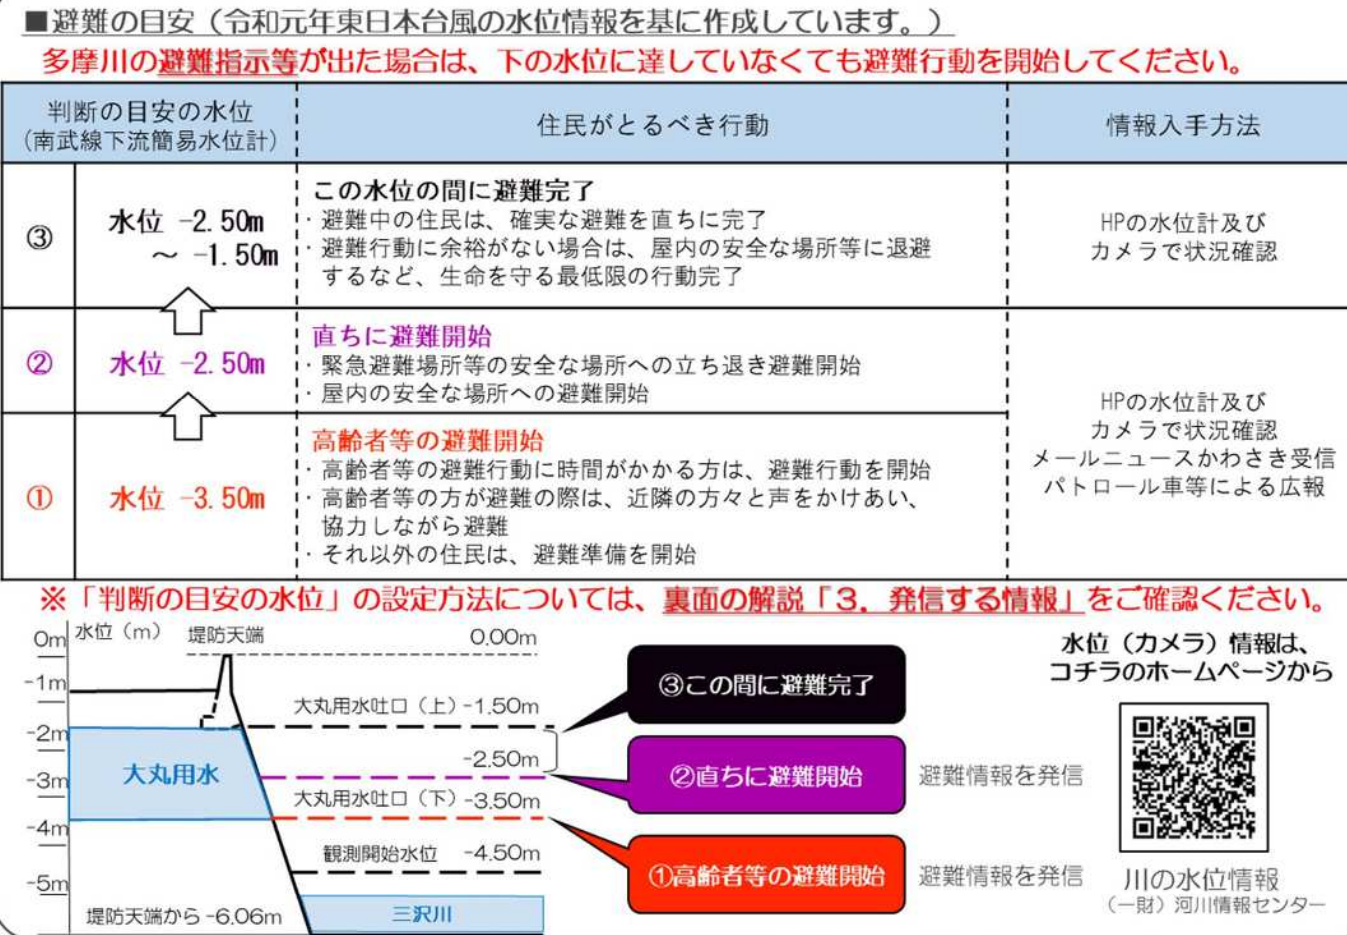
■避難の目安（令和元年東日本台風の水位情報を基に作成しています。）
多摩川の避難指示等が出た場合は、下の水位に達していなくても避難行動を開始してください。

| 判断の目安の水位（南武線下流簡易水位計） | | 住民がとるべき行動 | 情報入手方法 |
|---|---|---|---|
| ③ | 水位 −2.50m ～ −1.50m | この水位の間に避難完了<br>・避難中の住民は、確実な避難を直ちに完了<br>・避難行動に余裕がない場合は、屋内の安全な場所等に退避するなど、生命を守る最低限の行動完了 | HPの水位計及びカメラで状況確認 |
| ② | 水位 −2.50m | 直ちに避難開始<br>・緊急避難場所等の安全な場所への立ち退き避難開始<br>・屋内の安全な場所への避難開始 | HPの水位計及びカメラで状況確認<br>メールニュースかわさき受信<br>パトロール車等による広報 |
| ① | 水位 −3.50m | 高齢者等の避難開始<br>・高齢者等の避難行動に時間がかかる方は、避難行動を開始<br>・高齢者等の方が避難の際は、近隣の方々と声をかけあい、協力しながら避難<br>・それ以外の住民は、避難準備を開始 | |

※「判断の目安の水位」の設定方法については、裏面の解説「3．発信する情報」をご確認ください。

0m 水位（m） 堤防天端 0.00m
-1m
-2m 大丸用水吐口（上）-1.50m
-3m 大丸用水 -2.50m
大丸用水吐口（下）-3.50m
-4m
観測開始水位 -4.50m
-5m
堤防天端から -6.06m 三沢川

③この間に避難完了
②直ちに避難開始 避難情報を発信
①高齢者等の避難開始 避難情報を発信

水位（カメラ）情報は、コチラのホームページから
川の水位情報
（一財）河川情報センター